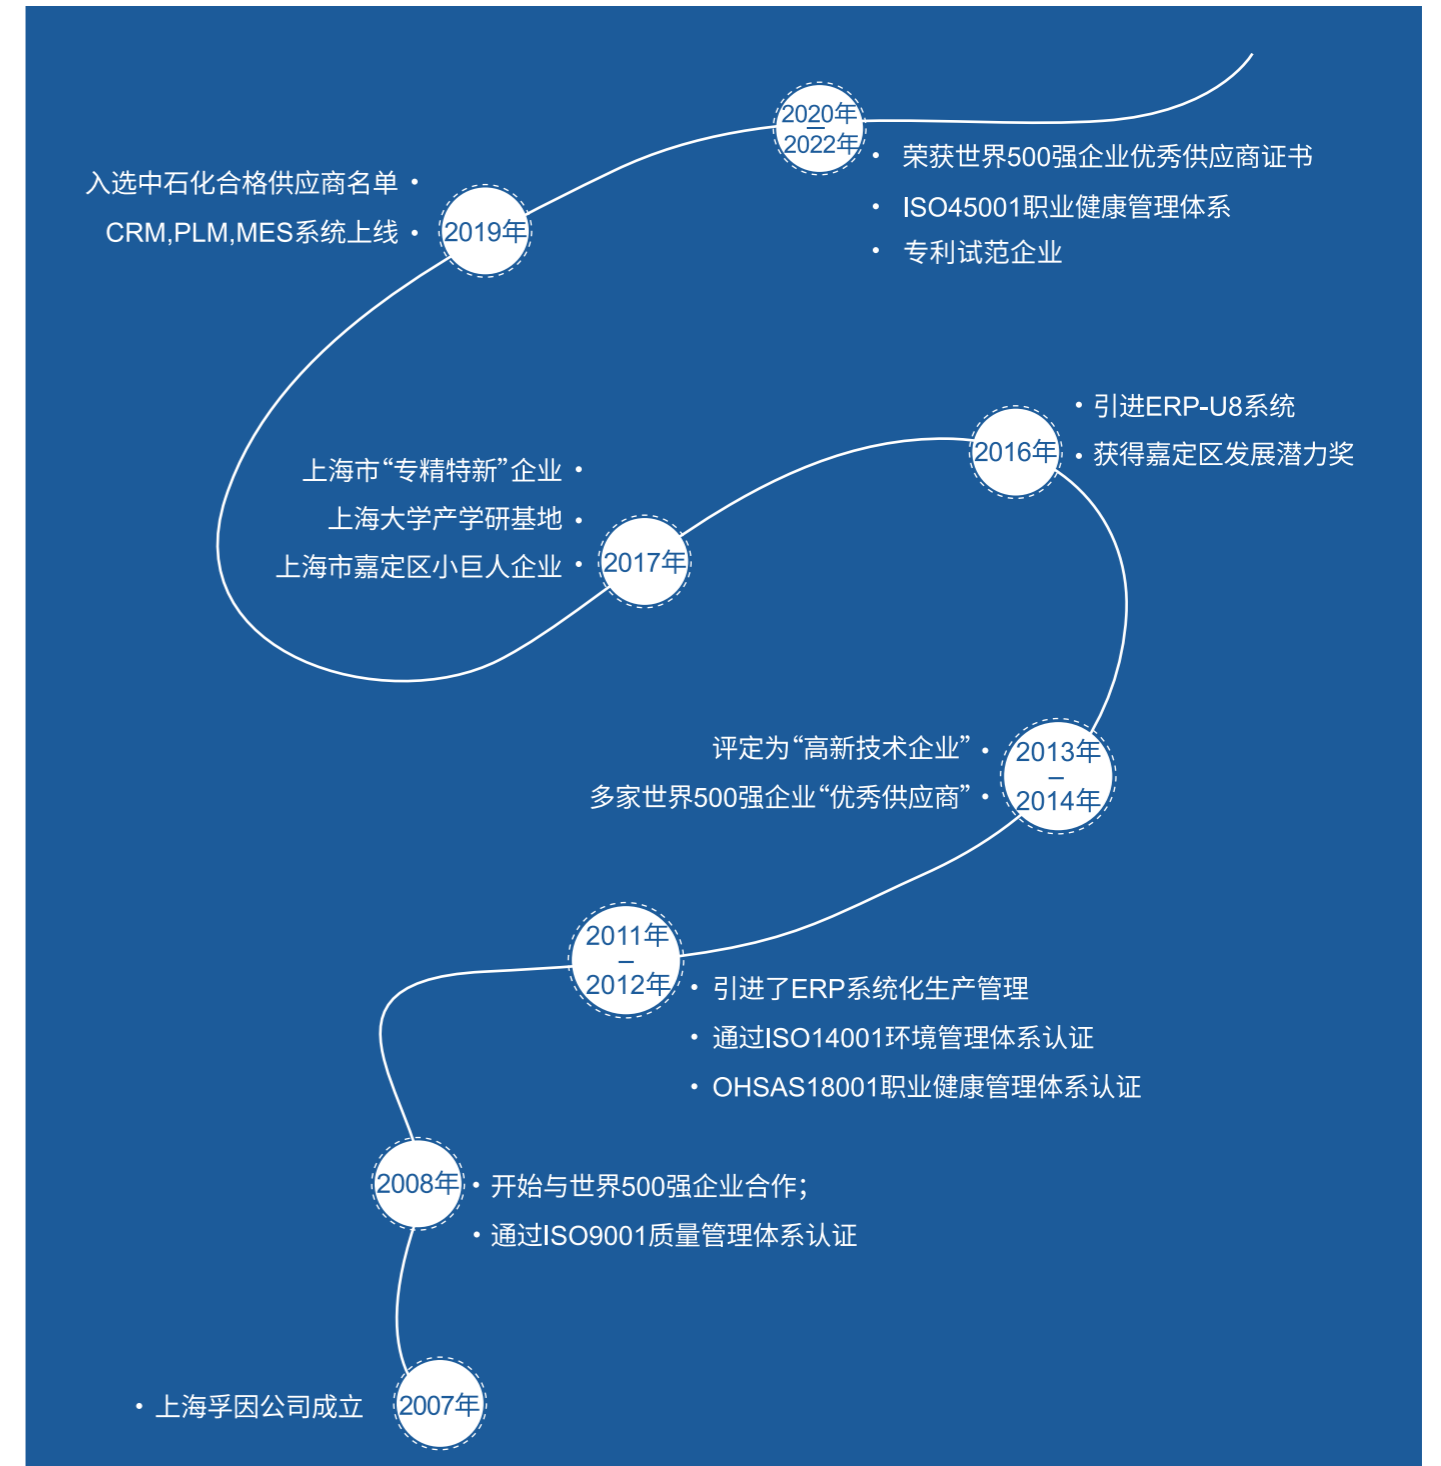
2020年
—
2022年

• 荣获世界500强企业优秀供应商证书
• ISO45001职业健康管理体系
• 专利试范企业

入选中石化合格供应商名单 •
CRM,PLM,MES系统上线 •

2019年

• 引进ERP-U8系统
• 获得嘉定区发展潜力奖

2016年

上海市“专精特新”企业 •
上海大学产学研基地 •
上海市嘉定区小巨人企业 •

2017年

评定为“高新技术企业” •
多家世界500强企业“优秀供应商” •

2013年
—
2014年

2011年
—
2012年

• 引进了ERP系统化生产管理
• 通过ISO14001环境管理体系认证
• OHSAS18001职业健康管理体系认证

2008年

• 开始与世界500强企业合作;
• 通过ISO9001质量管理体系认证

• 上海孚因公司成立

2007年